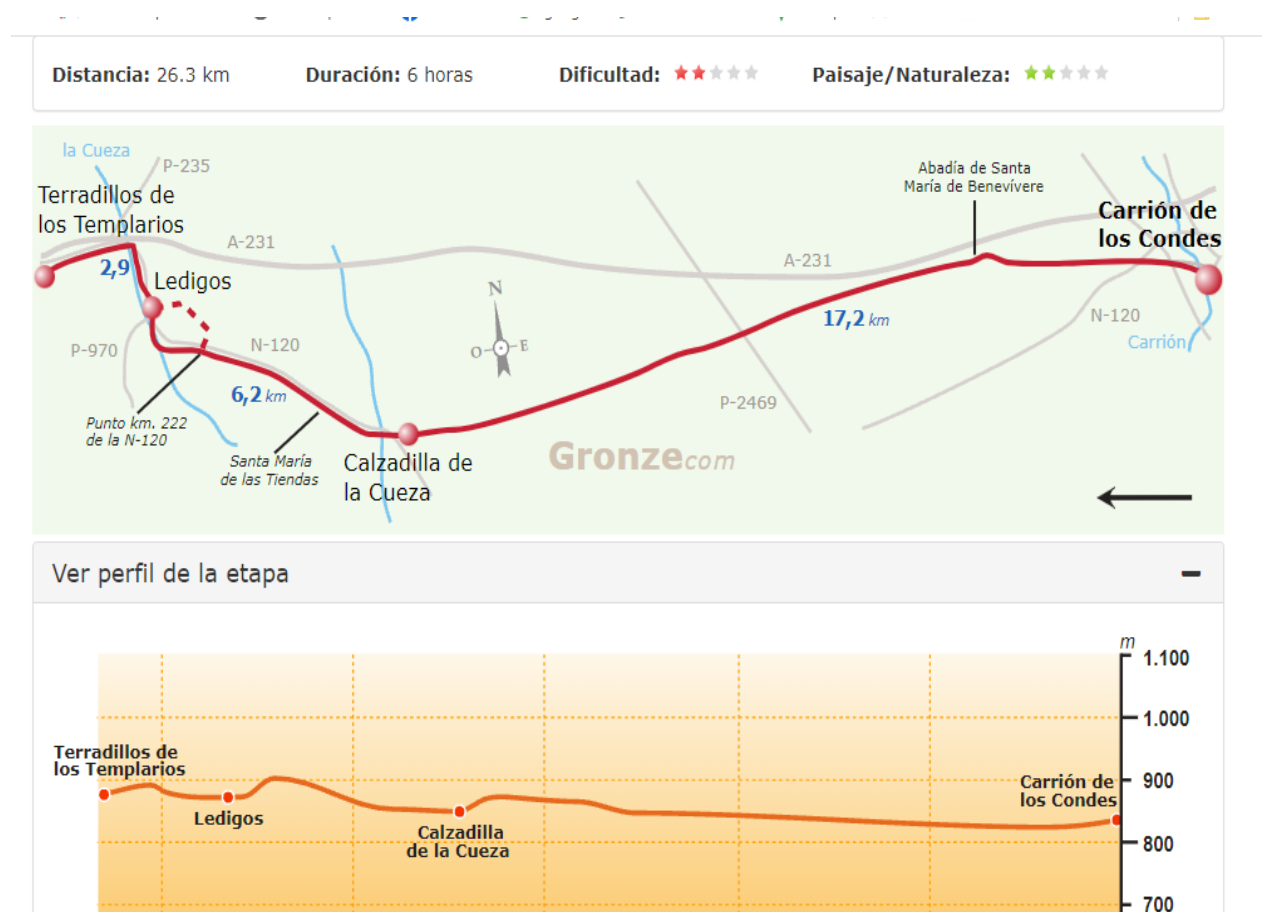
Distancia: 26.3 km Duración: 6 horas Dificultad: Paisaje/Naturaleza:

la Cueza
P-235
Terradillos de los Templarios
A-231
2,9
Ledigos
P-970
N-120
Punto km. 222 de la N-120
6,2 km
Santa María de las Tiendas
Calzadilla de la Cueza
N
O E
Gronze.com
P-2469
A-231
17,2 km
Abadía de Santa María de Benevívere
Carrión de los Condes
N-120
Carrión

Ver perfil de la etapa

m
1.100
1.000
900
800
700
Terradillos de los Templarios
Ledigos
Calzadilla de la Cueza
Carrión de los Condes